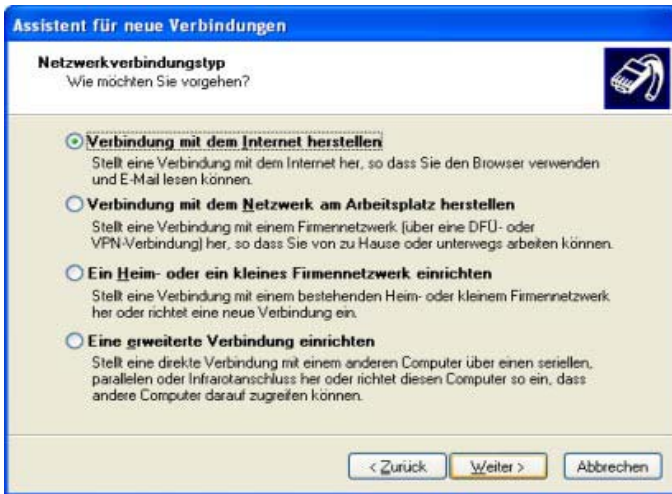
Assistent für neue Verbindungen

Netzwerkverbindungstyp
Wie möchten Sie vorgehen?

Verbindung mit dem Internet herstellen
Stellt eine Verbindung mit dem Internet her, so dass Sie den Browser verwenden und E-Mail lesen können.

Verbindung mit dem Netzwerk am Arbeitsplatz herstellen
Stellt eine Verbindung mit einem Firmennetzwerk (über eine DFÜ- oder VPN-Verbindung) her, so dass Sie von zu Hause oder unterwegs arbeiten können.

Ein Heim- oder ein kleines Firmennetzwerk einrichten
Stellt eine Verbindung mit einem bestehenden Heim- oder kleinem Firmennetzwerk her oder richtet eine neue Verbindung ein.

Eine erweiterte Verbindung einrichten
Stellt eine direkte Verbindung mit einem anderen Computer über einen seriellen, parallelen oder Infrarotanschluss her oder richtet diesen Computer so ein, dass andere Computer darauf zugreifen können.

< Zurück | Weiter > | Abbrechen